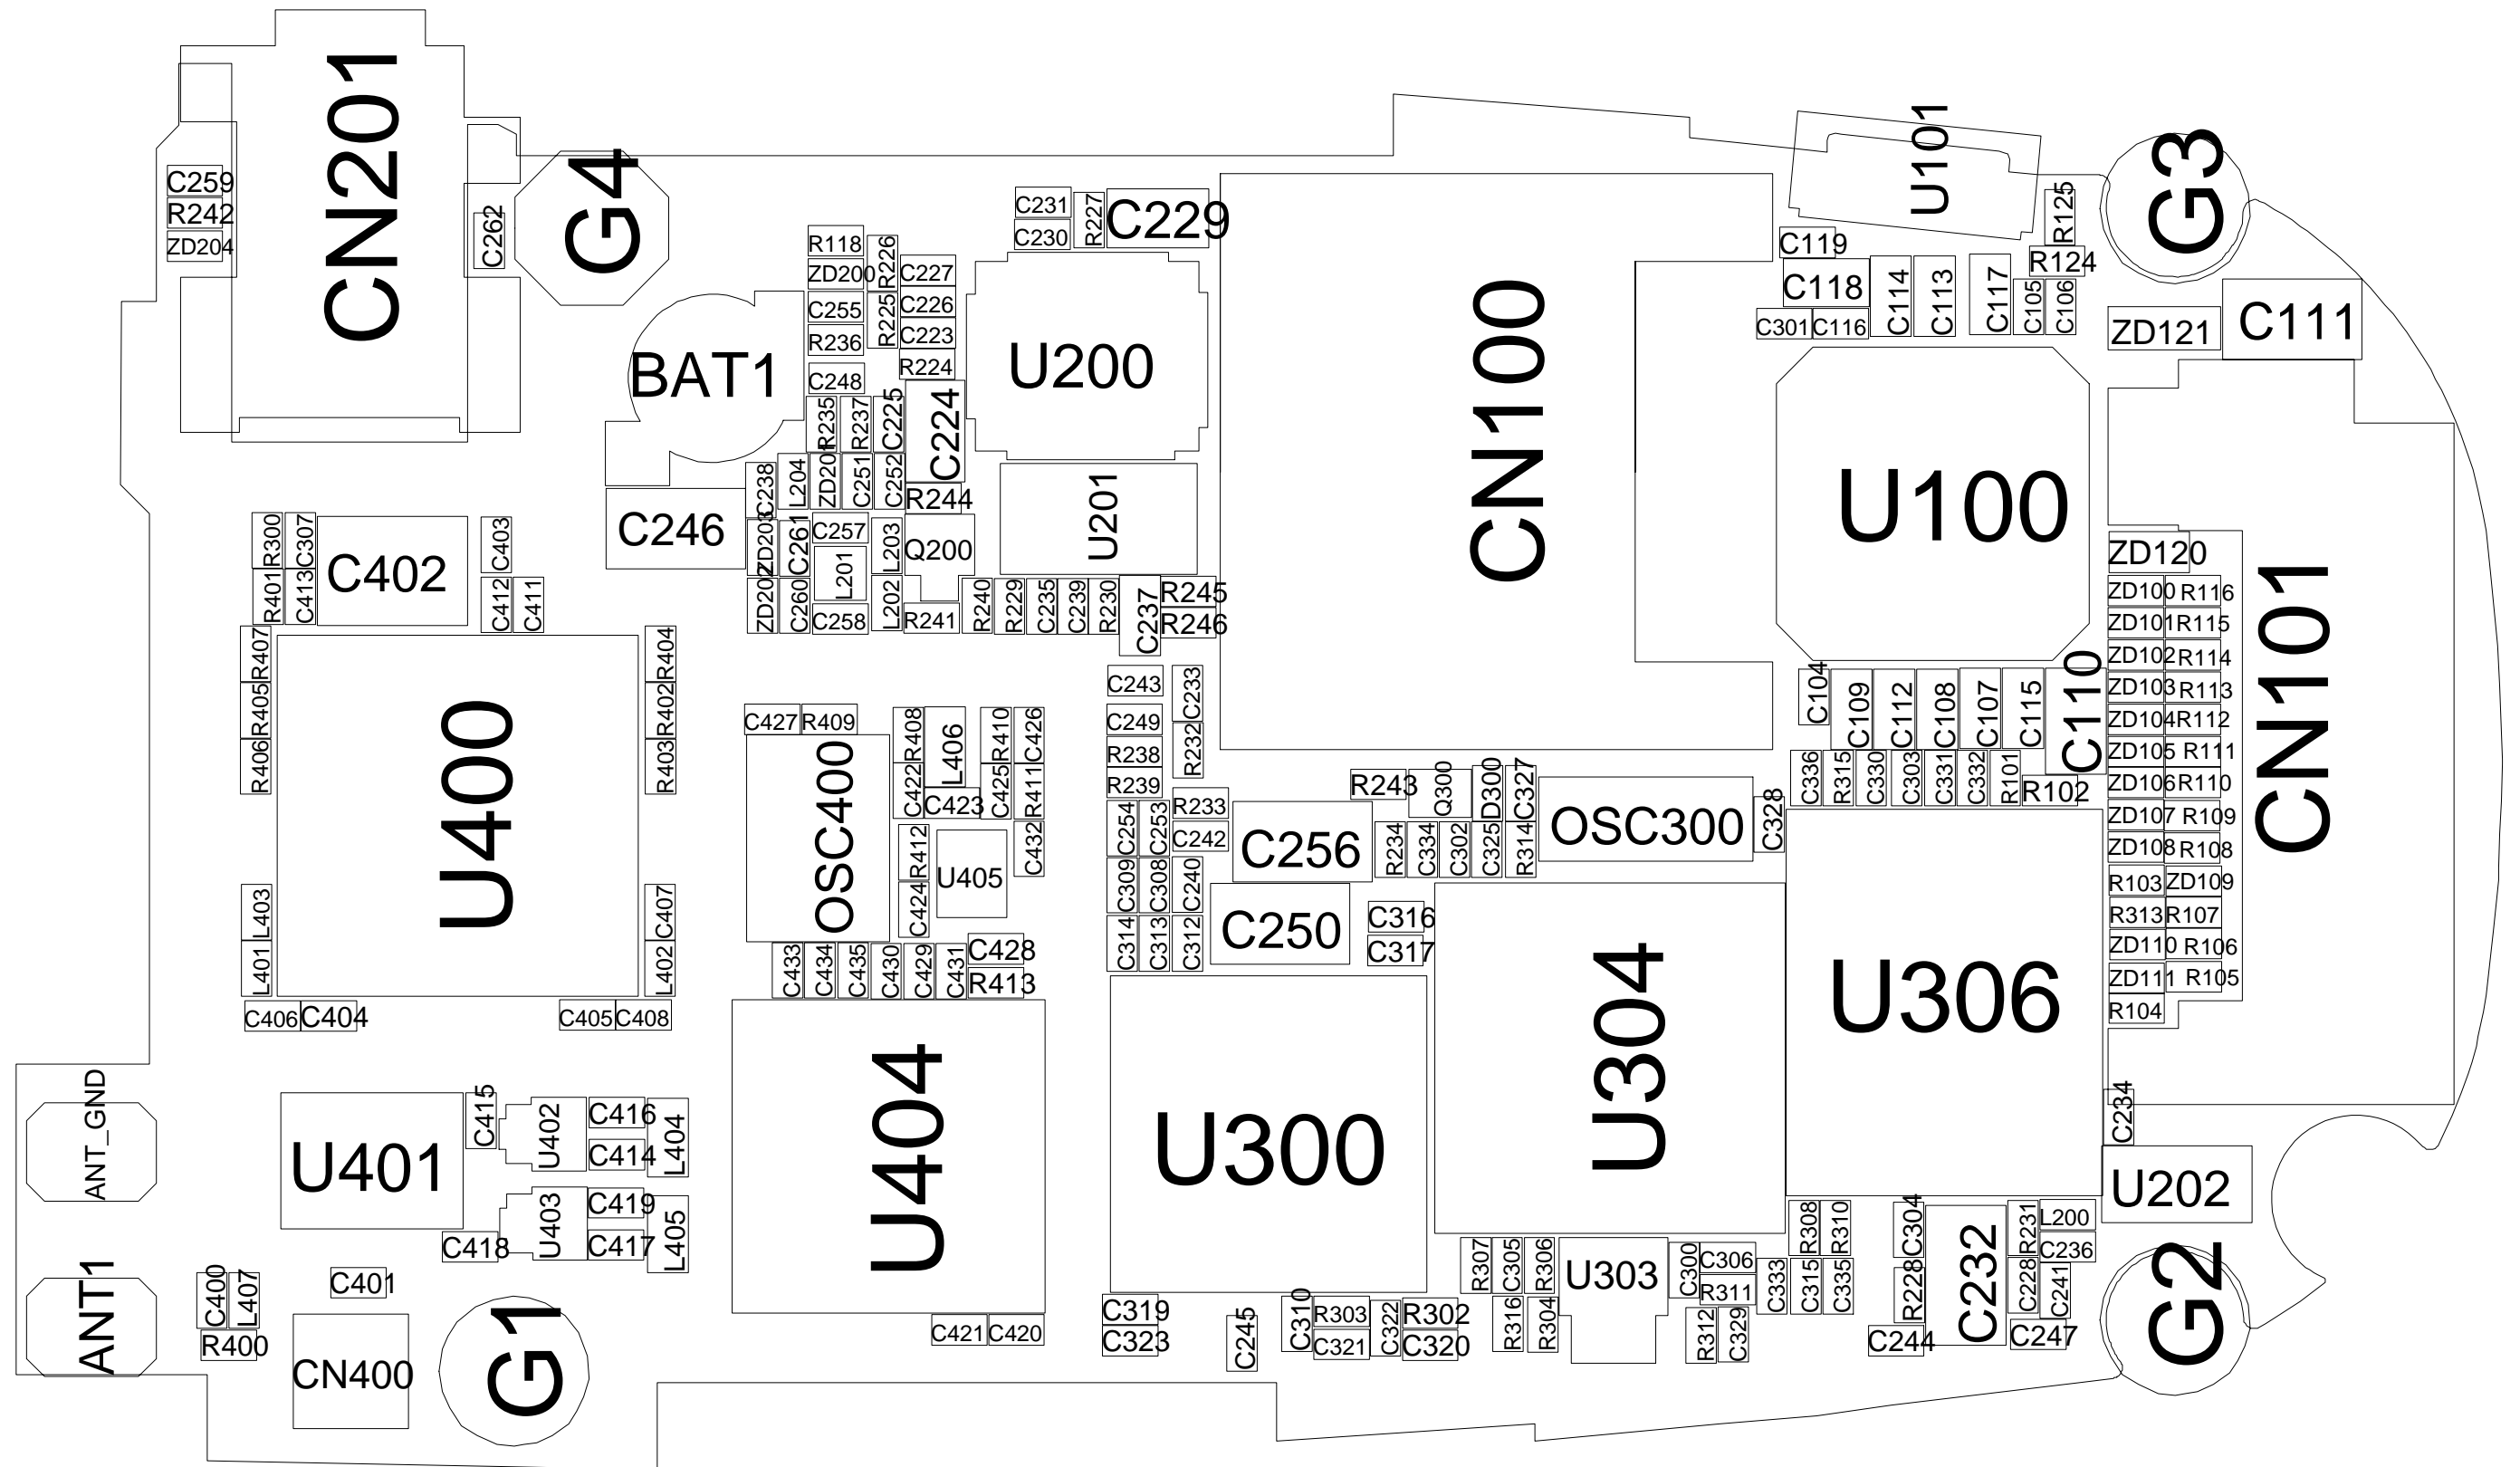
C259
R242
ZD204
CN201
C262
G4
C231
C230
R227
C229
U101
R125
G3
R118
ZD200
R226
C227
C226
C255
R225
C223
R236
R224
U200
BAT1
C248
R235
R237
C225
C224
C119
C118
C114
C113
C117
C105
C106
R124
C301
C116
ZD121
C111
CN100
U100
C246
C238
L204
ZD20
C251
C252
R244
U201
C257
L203
Q200
ZD203
C261
L201
ZD202
C260
C258
L202
R241
R240
R229
C235
C239
R230
C237
R245
R246
R300
C307
C402
C403
R401
C413
C412
C411
ZD120
ZD100
R116
ZD101
R115
ZD102
R114
ZD103
R113
ZD104
R112
ZD105
R111
ZD106
R110
ZD107
R109
ZD108
R108
R103
ZD109
R313
R107
ZD110
R106
ZD111
R105
R104
CN101
R407
R405
R406
U400
R404
R402
R403
C427
R409
OSC400
R408
L406
R410
C426
C422
C425
R411
C423
C432
R412
U405
C424
C243
C233
C249
R238
R232
R239
C254
C253
R233
C242
C256
C309
C308
C240
C250
C314
C313
C312
C316
C317
R243
Q300
D300
C327
OSC300
C328
R234
C334
C302
C325
R314
C104
C109
C112
C108
C107
C115
C110
C336
R315
C330
C303
C331
C332
R101
R102
L403
L401
C407
L402
C406
C404
C405
C408
C433
C434
C435
C430
C429
C431
C428
R413
U404
U300
U304
U306
C234
U202
ANT_GND
U401
C415
U402
C416
C414
L404
U403
C419
C417
L405
C418
ANT1
C400
L407
R400
C401
CN400
G1
C421
C420
C319
C323
C245
C310
R303
C321
C322
R302
C320
R307
C305
R306
R316
R304
U303
C300
C306
R311
R312
C329
C333
R308
C315
R310
C335
C304
R228
C244
C232
R231
L200
C236
C228
C241
C247
G2